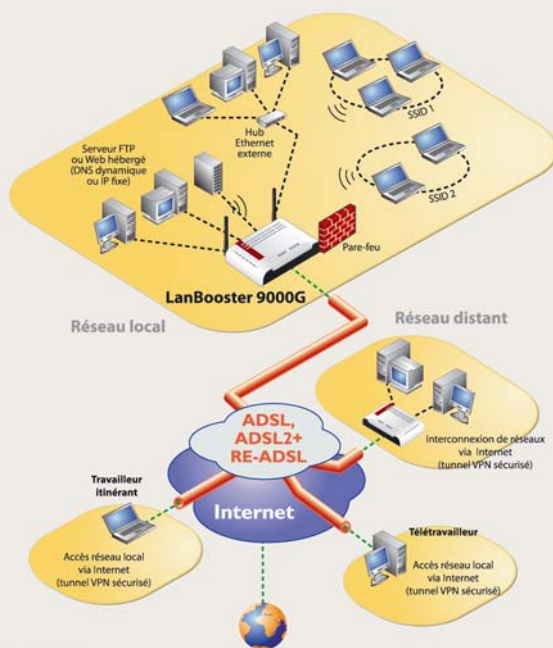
Hub Ethernet externe

SSID 1

SSID 2

Serveur FTP ou Web hébergé (DNS dynamique ou IP fixe)

Pare-feu

LanBooster 9000G

Réseau local

Réseau distant

ADSL, ADSL2+ RE-ADSL

Interconnexion de réseaux via Internet (tunnel VPN sécurisé)

Travailleur itinérant

Internet

Accès réseau local via Internet (tunnel VPN sécurisé)

Télétravailleur

Accès réseau local via Internet (tunnel VPN sécurisé)